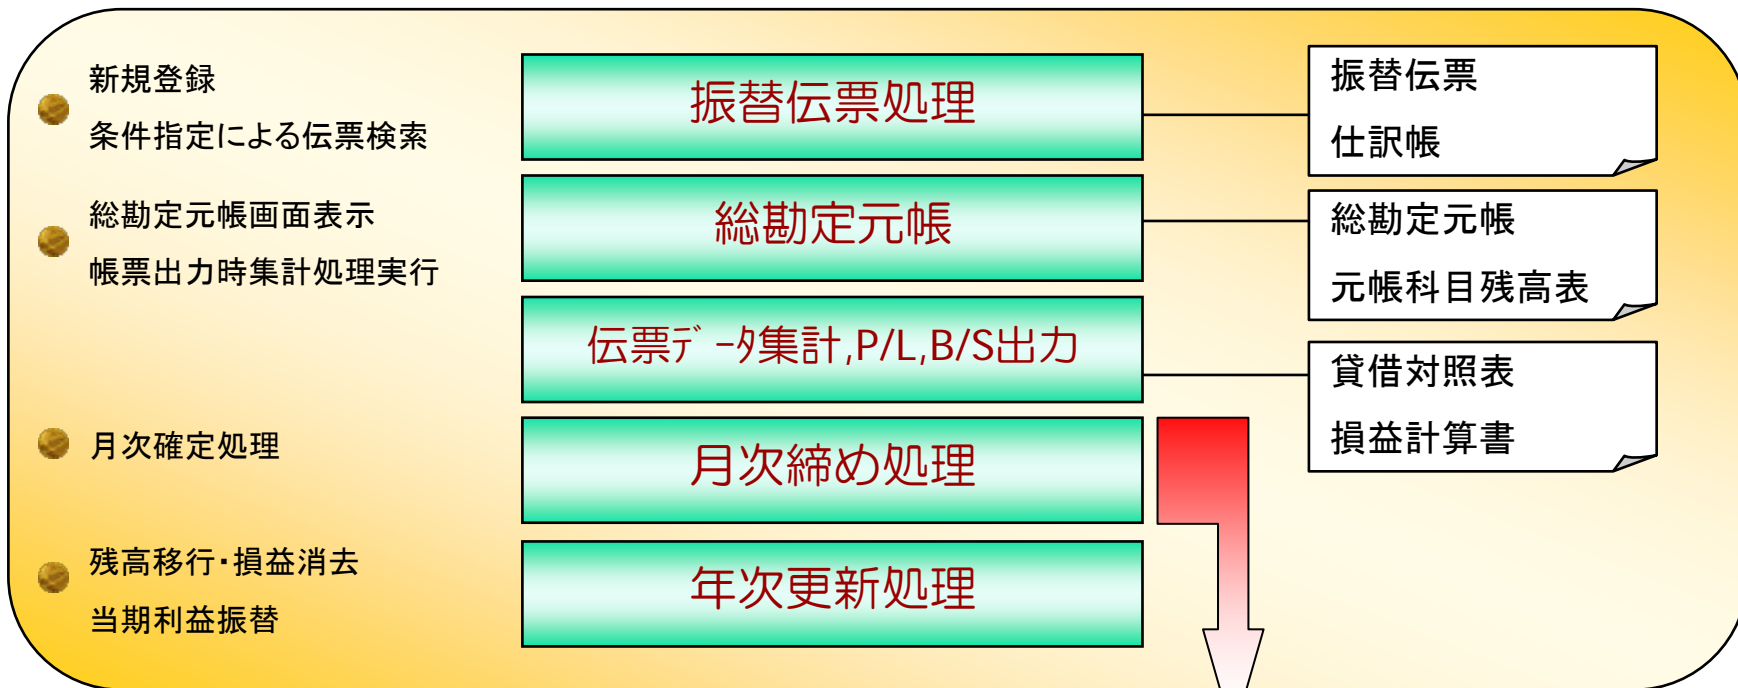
新規登録

条件指定による伝票検索

総勘定元帳画面表示

帳票出力時集計処理実行

月次確定処理

残高移行･損益消去

当期利益振替

振替伝票処理

総勘定元帳

伝票ﾃﾞｰﾀ集計,P/L,B/S出力

月次締め処理

年次更新処理

振替伝票

仕訳帳

総勘定元帳

元帳科目残高表

貸借対照表

損益計算書